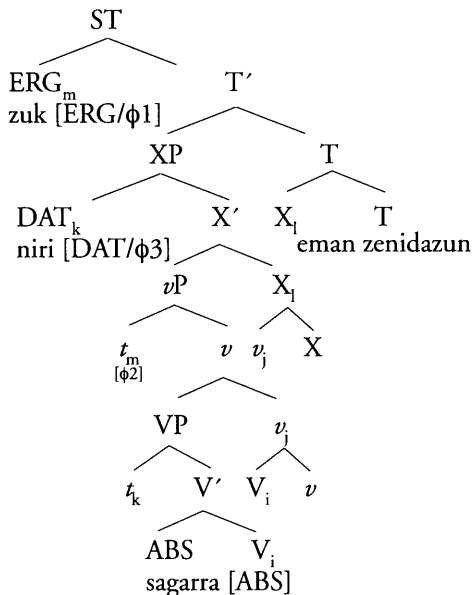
ST

$ERG_m$
zuk [ERG/$\phi$1]

T′

XP

T

$DAT_k$
niri [DAT/$\phi$3]

X′

$X_l$

T
eman zenidazun

$v$P

$X_l$

$t_m$
[$\phi$2]

$v$

$v_j$

X

VP

$v_j$

$t_k$

V′

$V_i$

$v$

ABS

$V_i$
sagarra [ABS]